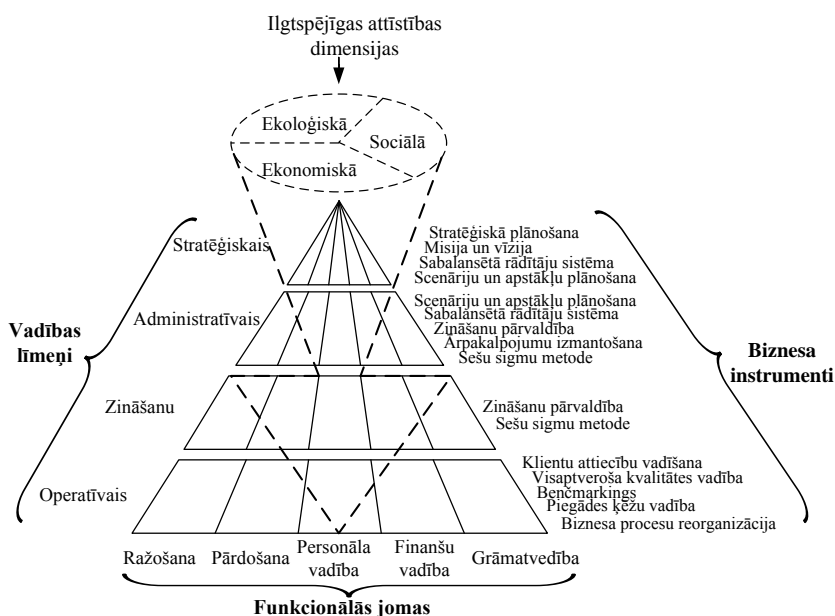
Ilgtspējīgas attīstības dimensijas

Ekoloģiskā
Sociālā
Ekonomiskā

Stratēģiskais
Administratīvais
Zināšanu
Operatīvais

Vadības līmeņi

Stratēģiskā plānošana
Misija un vīzija
Sabalansētā rādītāju sistēma
Scenāriju un apstākļu plānošana

Scenāriju un apstākļu plānošana
Sabalansētā rādītāju sistēma
Zināšanu pārvaldība
Ārpakalpojumu izmantošana
Sešu sigmu metode

Zināšanu pārvaldība
Sešu sigmu metode

Klientu attiecību vadīšana
Visaptveroša kvalitātes vadība
Benčmarkings
Piegādes ķēžu vadība
Biznesa procesu reorganizācija

Biznesa instrumenti

Ražošana
Pārdošana
Personāla vadība
Finanšu vadība
Grāmatvedība

Funkcionālās jomas